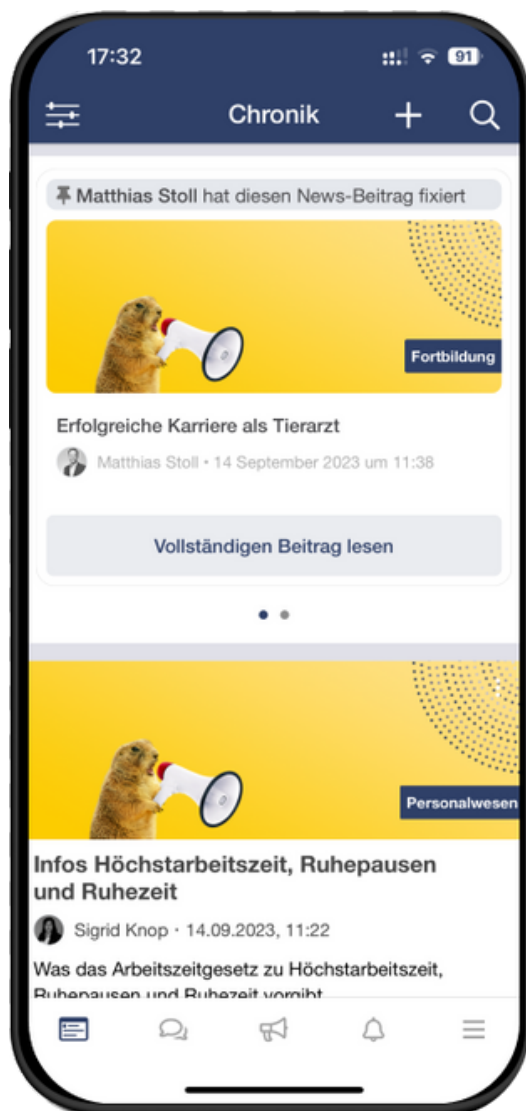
17:32

91

Chronik

Matthias Stoll hat diesen News-Beitrag fixiert

Fortbildung

Erfolgreiche Karriere als Tierarzt

Matthias Stoll • 14 September 2023 um 11:38

Vollständigen Beitrag lesen

Personalwesen

Infos Höchstarbeitszeit, Ruhepausen und Ruhezeit

Sigrid Knop • 14.09.2023, 11:22

Was das Arbeitszeitgesetz zu Höchstarbeitszeit, Ruhepausen und Ruhezeit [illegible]